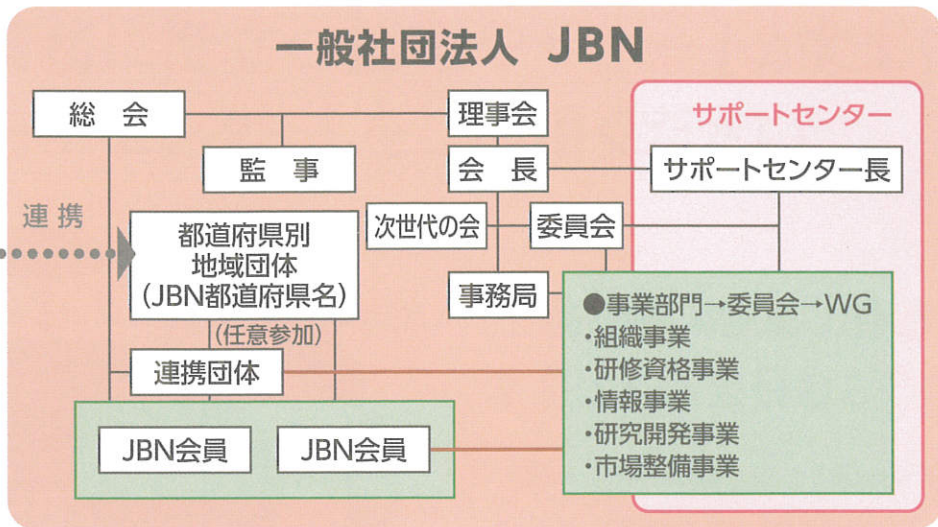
一般社団法人 JBN

総 会

理事会

サポートセンター

監 事

会 長

サポートセンター長

連 携

都道府県別
地域団体
(JBN都道府県名)

次世代の会

委員会

事務局

(任意参加)

●事業部門→委員会→WG
・組織事業
・研修資格事業
・情報事業
・研究開発事業
・市場整備事業

連携団体

JBN会員

JBN会員